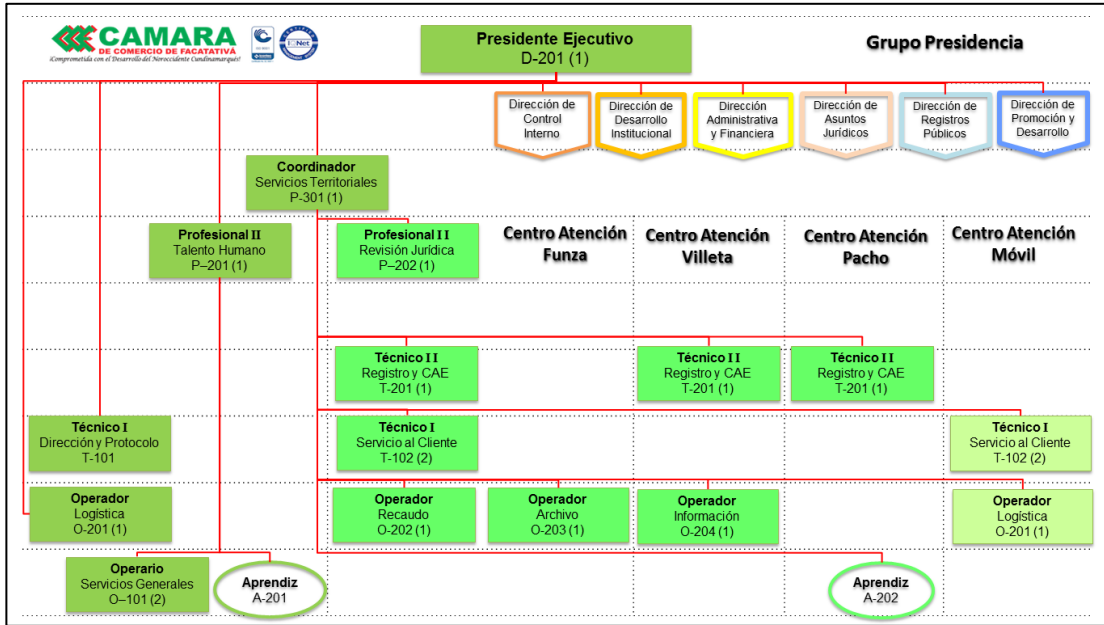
CAMARA
DE COMERCIO DE FACATATIVÁ
¡Comprometida con el Desarrollo del Noroccidente Cundinamarqués!

Presidente Ejecutivo
D-201 (1)

Grupo Presidencia

Dirección de Control Interno

Dirección de Desarrollo Institucional

Dirección Administrativa y Financiera

Dirección de Asuntos Jurídicos

Dirección de Registros Públicos

Dirección de Promoción y Desarrollo

Coordinador
Servicios Territoriales
P-301 (1)

Profesional II
Talento Humano
P–201 (1)

Profesional I I
Revisión Jurídica
P–202 (1)

Centro Atención Funza

Centro Atención Villeta

Centro Atención Pacho

Centro Atención Móvil

Técnico I I
Registro y CAE
T-201 (1)

Técnico I I
Registro y CAE
T-201 (1)

Técnico I I
Registro y CAE
T-201 (1)

Técnico I
Dirección y Protocolo
T-101

Técnico I
Servicio al Cliente
T-102 (2)

Técnico I
Servicio al Cliente
T-102 (2)

Operador
Logística
O-201 (1)

Operador
Recaudo
O-202 (1)

Operador
Archivo
O-203 (1)

Operador
Información
O-204 (1)

Operador
Logística
O-201 (1)

Operario
Servicios Generales
O–101 (2)

Aprendiz
A-201

Aprendiz
A-202